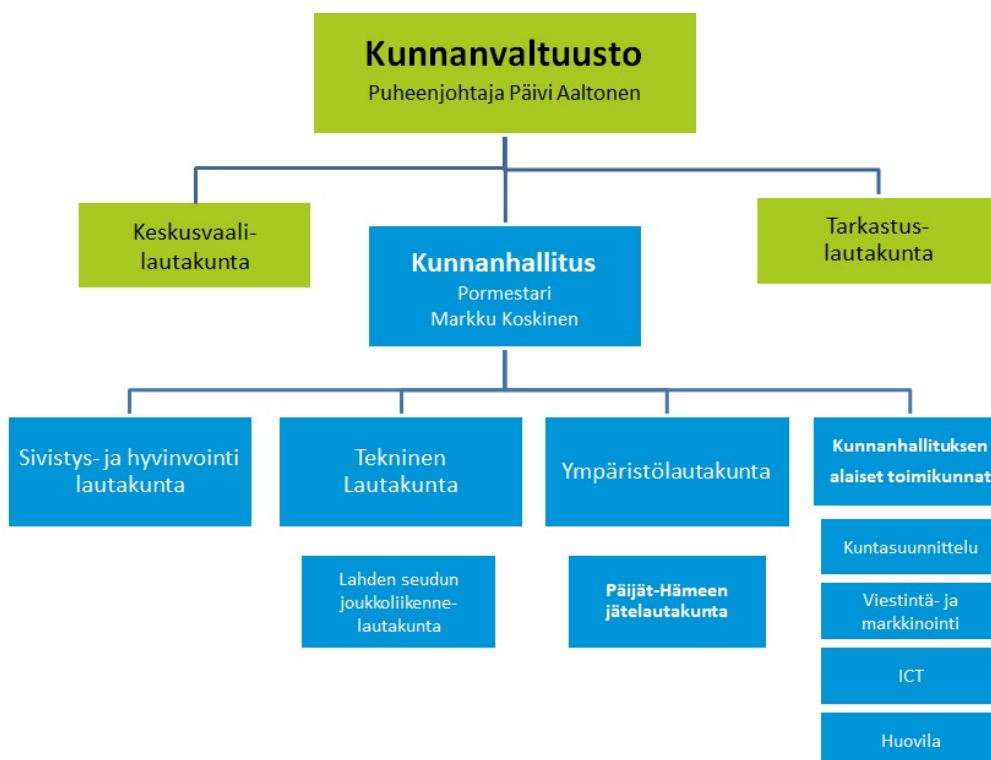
Kunnanvaltuusto
Puheenjohtaja Päivi Aaltonen

Keskusvaalilautakunta

Kunnanhallitus
Pormestari
Markku Koskinen

Tarkastuslautakunta

Sivistys- ja hyvinvointi lautakunta

Tekninen Lautakunta

Ympäristölautakunta

Kunnanhallituksen alaiset toimikunnat

Lahden seudun joukkoliikennelautakunta

Päijät-Hämeen jätelautakunta

Kuntasuunnittelu

Viestintä- ja markkinointi

ICT

Huovila